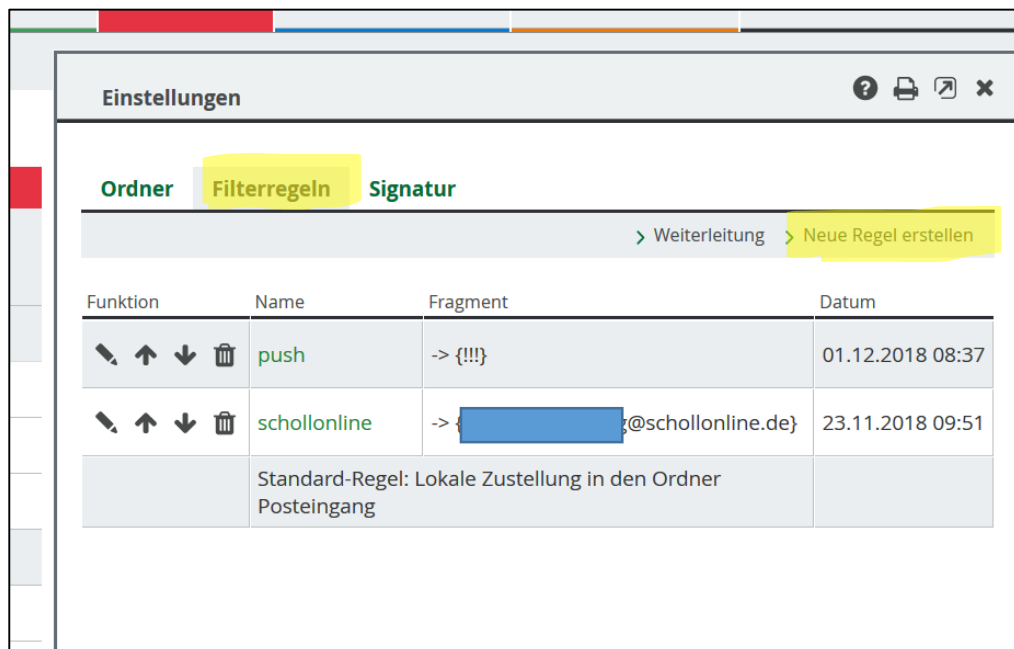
Einstellungen

Ordner Filterregeln Signatur

Weiterleitung Neue Regel erstellen

| Funktion | Name | Fragment | Datum |
|---|---|---|---|
| | push | -> {!!!} | 01.12.2018 08:37 |
| | schollonline | -> {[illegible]@schollonline.de} | 23.11.2018 09:51 |
| | Standard-Regel: Lokale Zustellung in den Ordner Posteingang | | |